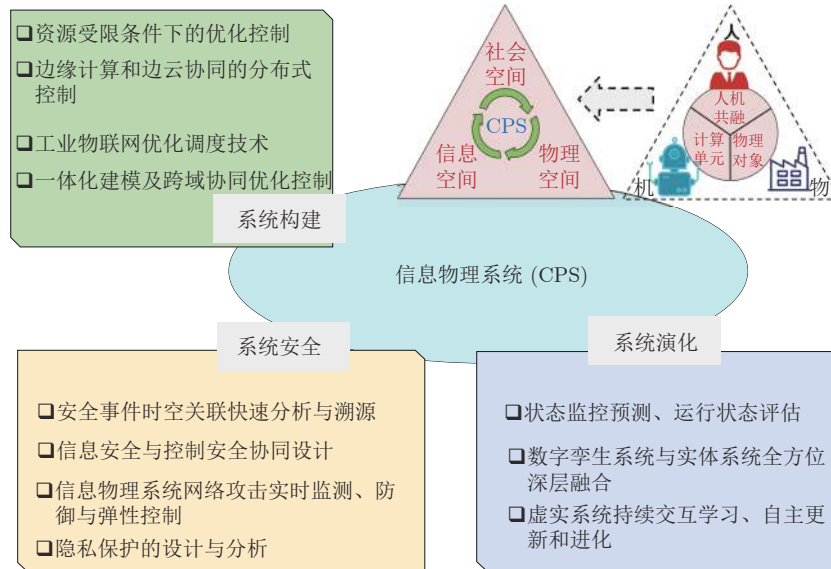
❑资源受限条件下的优化控制
❑边缘计算和边云协同的分布式控制
❑工业物联网优化调度技术
❑一体化建模及跨域协同优化控制

系统构建

社会空间
CPS
信息空间
物理空间

人
人机共融
计算单元
物理对象
机
物

信息物理系统 (CPS)

系统安全

❑安全事件时空关联快速分析与溯源
❑信息安全与控制安全协同设计
❑信息物理系统网络攻击实时监测、防御与弹性控制
❑隐私保护的设计与分析

系统演化

❑状态监控预测、运行状态评估
❑数字孪生系统与实体系统全方位深层融合
❑虚实系统持续交互学习、自主更新和进化